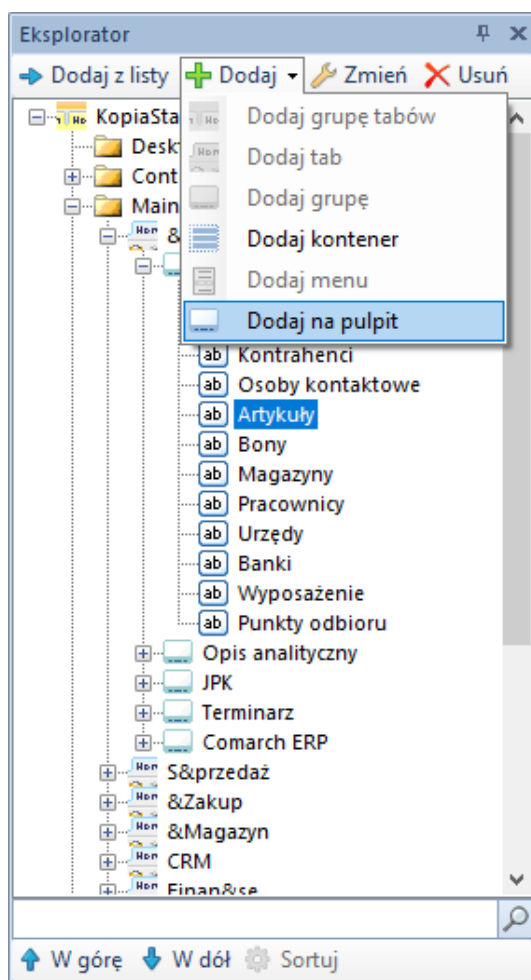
Eksplorator

Dodaj z listy Dodaj Zmień Usuń

KopiaSta
Deskt
Cont
Main
&

Dodaj grupę tabów
Dodaj tab
Dodaj grupę
Dodaj kontener
Dodaj menu
Dodaj na pulpit

Kontrahenci
Osoby kontaktowe
Artykuły
Bony
Magazyny
Pracownicy
Urzędy
Banki
Wyposażenie
Punkty odbioru
Opis analityczny
JPK
Terminarz
Comarch ERP
S&przedaż
&Zakup
&Magazyn
CRM
Finan&se

W górę W dół Sortuj